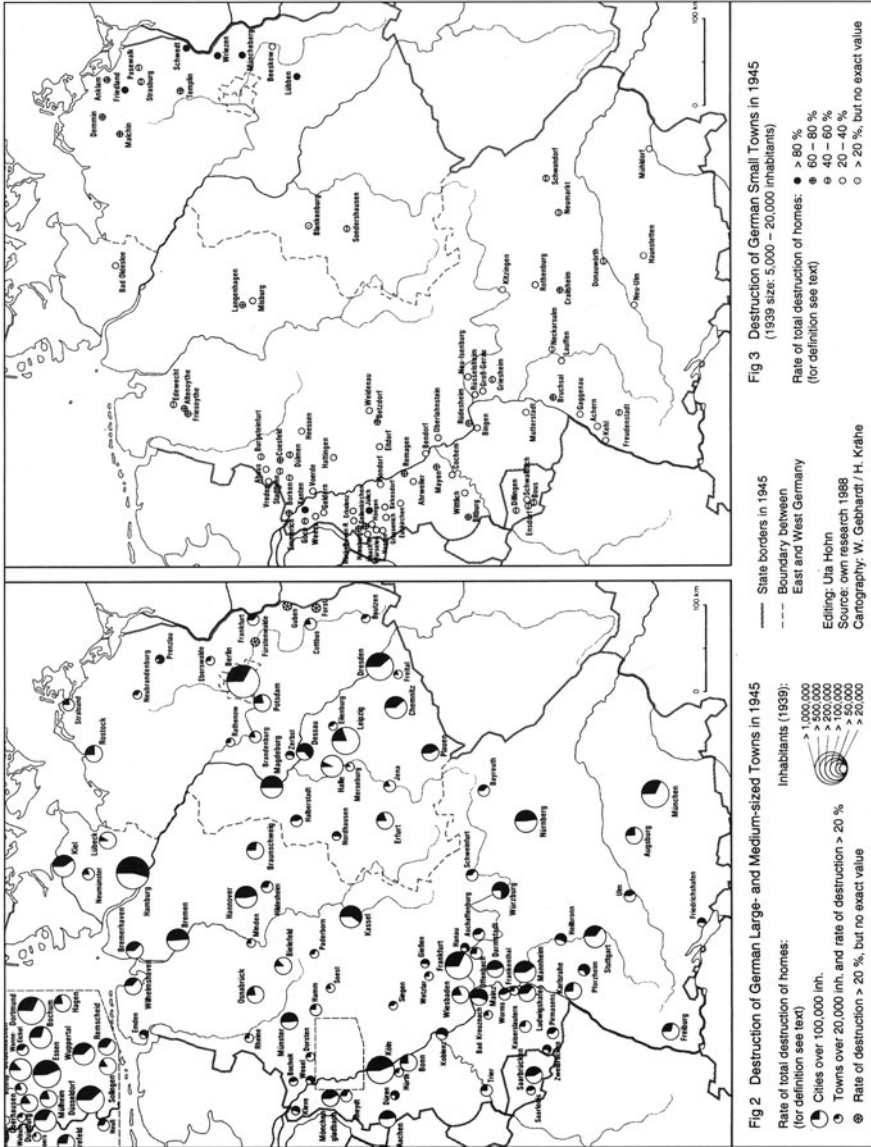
Fig 2 Destruction of German Large- and Medium-sized Towns in 1945

Rate of total destruction of homes:
(for definition see text)

Cities over 100,000 inh.

Towns over 20,000 inh. and rate of destruction > 20 %

Rate of destruction > 20 %, but no exact value

Inhabitants (1939):
> 1,000,000
> 500,000
> 200,000
> 100,000
> 50,000
> 20,000

State borders in 1945

Boundary between East and West Germany

Editing: Uta Hohn
Source: own research 1988
Cartography: W. Gebhardt / H. Krähe

100 km

Kiel
Lübeck
Neumünster
Rostock
Stralsund
Neubrandenburg
Prenzlau
Eberswalde
Berlin
Frankfurt
Fürstenwalde
Guben
Forst
Cottbus
Bautzen
Rathenow
Potsdam
Brandenburg
Zerbst
Dessau
Magdeburg
Eilenburg
Leipzig
Dresden
Freital
Chemnitz
Plauen
Halle
Merseburg
Jena
Erfurt
Nordhausen
Halberstadt
Braunschweig
Hildesheim
Hannover
Minden
Bielefeld
Paderborn
Kassel
Bremen
Bremerhaven
Hamburg
Wilhelmshaven
Emden
Osnabrück
Rheine
Münster
Hamm
Soest
Dorsten
Wesel
Bocholt
Köln
Bonn
Hürth
Düren
Aachen
Siegen
Gießen
Wetzlar
Koblenz
Wiesbaden
Frankfurt
Hanau
Aschaffenburg
Darmstadt
Mainz
Worms
Mannheim
Heilbronn
Bad Kreuznach
Kaiserslautern
Ludwigshafen
Pirmasens
Karlsruhe
Pforzheim
Stuttgart
Trier
Saarbrücken
Saarlouis
Zweibrücken
Freiburg
Friedrichshafen
Ulm
Augsburg
München
Nürnberg
Bayreuth
Schweinfurt
Würzburg
Dortmund
Bochum
Essen
Hagen
Wuppertal
Remscheid
Solingen
Düsseldorf
Mülheim
Krefeld
Mönchengladbach

Fig 3 Destruction of German Small Towns in 1945
(1939 size: 5,000 – 20,000 inhabitants)

Rate of total destruction of homes:
(for definition see text)
> 80 %
60 – 80 %
40 – 60 %
20 – 40 %
> 20 %, but no exact value

100 km

Demmin
Anklam
Friedland
Malchin
Pasewalk
Strasburg
Templin
Schwedt
Wriezen
Müncheberg
Beeskow
Lübben
Bad Oldesloe
Langenhagen
Misburg
Blankenburg
Sondershausen
Edewecht
Altenoythe
Friesoythe
Ibbenbüren
Coesfeld
Dülmen
Haltern
Kamen
Voerde
Hattingen
Weidenau
Betzdorf
Eitorf
Remagen
Bendorf
Oberlahnstein
Mayen
Andernach
Ahrweiler
Cochem
Wittlich
Bingen
Rüdesheim
Neu-Isenburg
Groß-Gerau
Griesheim
Kitzingen
Rothenburg
Crailsheim
Schwandorf
Neumarkt
Neckarsulm
Lauffen
Bruchsal
Mutterstadt
Gaggenau
Achern
Kehl
Freudenstadt
Donauwörth
Neu-Ulm
Haunstetten
Mühldorf
Dillingen
Schwalbach
Ensdorf
Merzig
Jülich
Düren
Geldern
Kleve
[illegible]